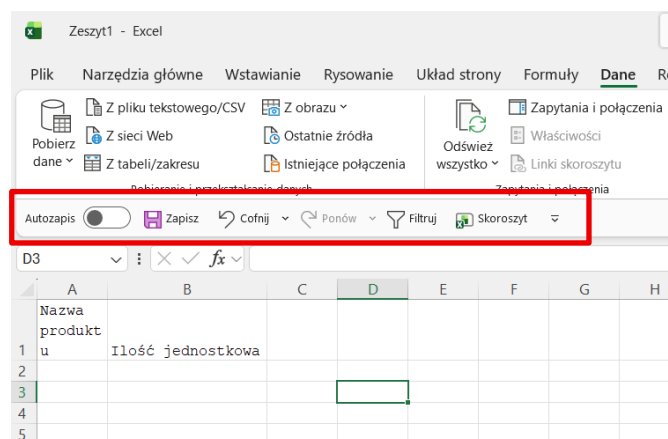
Zeszyt1 - Excel

Plik Narzędzia główne Wstawianie Rysowanie Układ strony Formuły Dane R

Pobierz dane
Z pliku tekstowego/CSV
Z sieci Web
Z tabeli/zakresu
Z obrazu
Ostatnie źródła
Istniejące połączenia
Pobieranie i przekształcanie danych

Odśwież wszystko
Zapytania i połączenia
Właściwości
Linki skoroszytu
Zapytania i połączenia

Autozapis Zapisz Cofnij Ponów Filtruj Skoroszyt

D3 fx

| | A | B | C | D | E | F | G | H |
|---|---|---|---|---|---|---|---|---|
| 1 | Nazwa produktu | Ilość jednostkowa | | | | | | |
| 2 | | | | | | | | |
| 3 | | | | | | | | |
| 4 | | | | | | | | |
| 5 | | | | | | | | |